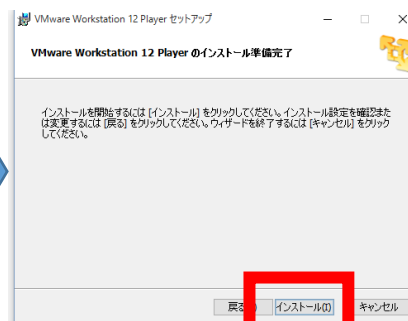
VMware Workstation 12 Player セットアップ

VMware Workstation 12 Player のインストール準備完了

インストールを開始するには [インストール] をクリックしてください。インストール設定を確認または変更するには [戻る] をクリックしてください。ウィザードを終了するには [キャンセル] をクリックしてください。

戻る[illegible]

インストール(I)

キャンセル